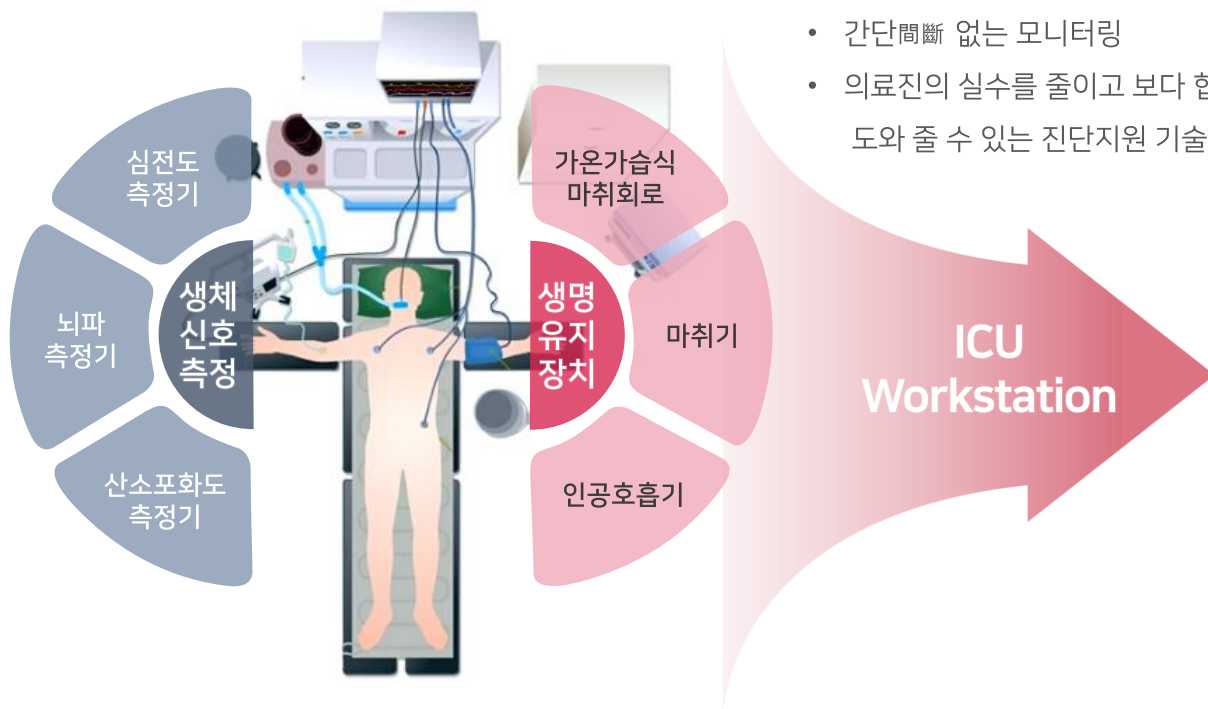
• 간단間斷 없는 모니터링

• 의료진의 실수를 줄이고 보다 합

도와 줄 수 있는 진단지원 기술

심전도 측정기

뇌파 측정기

산소포화도 측정기

생체 신호 측정

가온가습식 마취회로

마취기

인공호흡기

생명 유지 장치

ICU Workstation